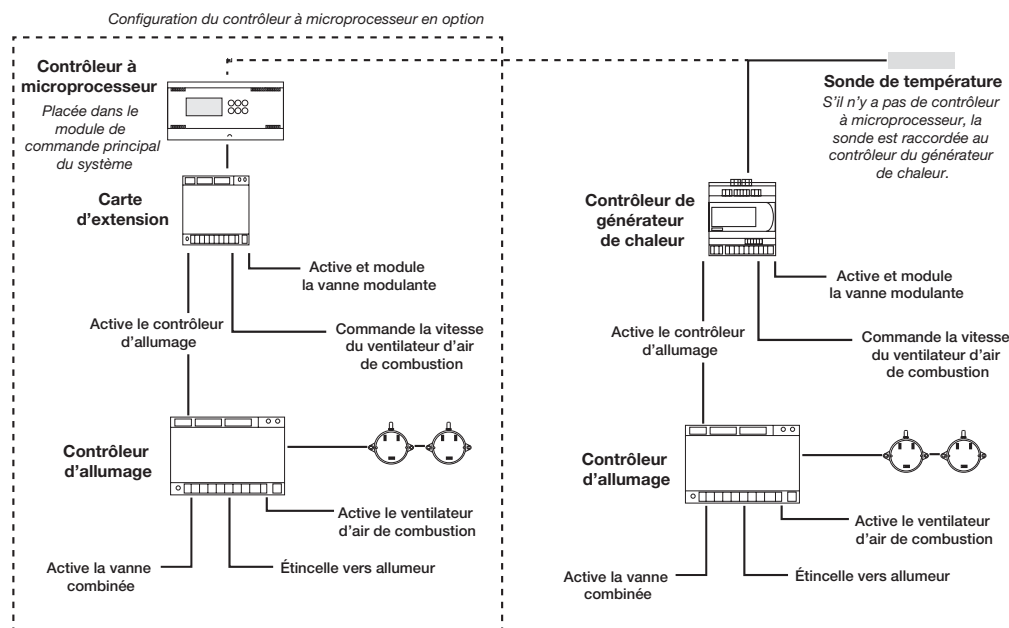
Configuration du contrôleur à microprocesseur en option

Contrôleur à microprocesseur

Placée dans le module de commande principal du système

Carte d'extension

Active et module la vanne modulante

Active le contrôleur d'allumage

Commande la vitesse du ventilateur d'air de combustion

Contrôleur d'allumage

Active le ventilateur d'air de combustion

Active la vanne combinée

Étincelle vers allumeur

Sonde de température

S'il n'y a pas de contrôleur à microprocesseur, la sonde est raccordée au contrôleur du générateur de chaleur.

Contrôleur de générateur de chaleur

Active et module la vanne modulante

Active le contrôleur d'allumage

Commande la vitesse du ventilateur d'air de combustion

Contrôleur d'allumage

Active le ventilateur d'air de combustion

Active la vanne combinée

Étincelle vers allumeur